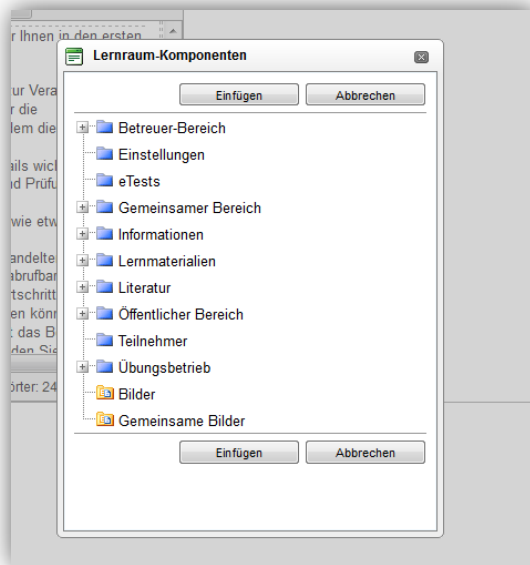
r Ihnen in den ersten

ur Vera
r die
lem die

ails wic
d Prüfu

wie etw

andelte
abrufba
rtschritt
en könn
t das B
den Sie

örter: 24

Lernraum-Komponenten

Einfügen
Abbrechen

Betreuer-Bereich
Einstellungen
eTests
Gemeinsamer Bereich
Informationen
Lernmaterialien
Literatur
Öffentlicher Bereich
Teilnehmer
Übungsbetrieb
Bilder
Gemeinsame Bilder

Einfügen
Abbrechen